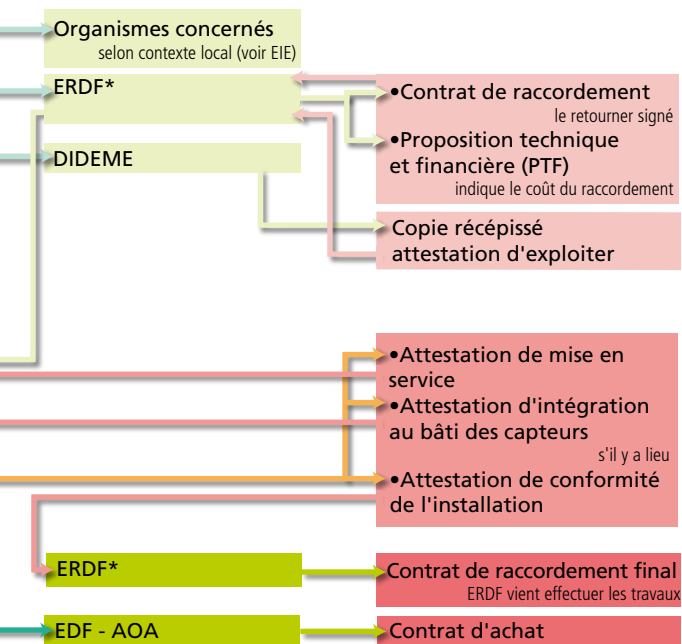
Organismes concernés
selon contexte local (voir EIE)

ERDF*

DIDEME

•Contrat de raccordement
le retourner signé

•Proposition technique et financière (PTF)
indique le coût du raccordement

Copie récépissé attestation d'exploiter

•Attestation de mise en service

•Attestation d'intégration au bâti des capteurs
s'il y a lieu

•Attestation de conformité de l'installation

ERDF*

Contrat de raccordement final
ERDF vient effectuer les travaux

EDF - AOA

Contrat d'achat